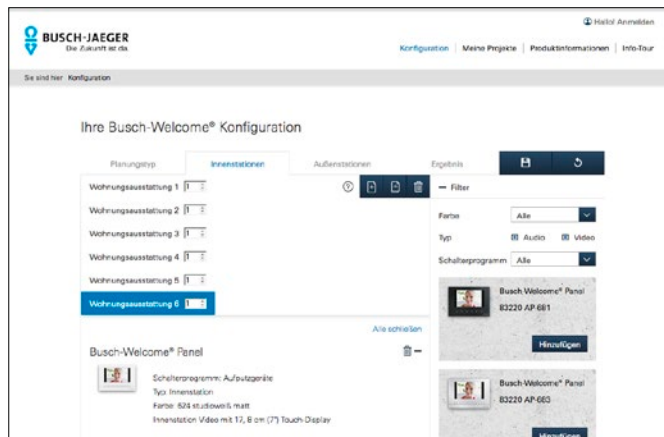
Hallo! Anmelden

BUSCH-JAEGER
Die Zukunft ist da.

Konfiguration | Meine Projekte | Produktinformationen | Info-Tour

Sie sind hier: Konfiguration

Ihre Busch-Welcome® Konfiguration

Planungstyp | Innenstationen | Außenstationen | Ergebnis

Wohnungsausstattung 1 1
Wohnungsausstattung 2 1
Wohnungsausstattung 3 1
Wohnungsausstattung 4 1
Wohnungsausstattung 5 1
Wohnungsausstattung 6 1

Alle schließen

Busch-Welcome® Panel

Schalterprogramm: Aufputzgeräte
Typ: Innenstation
Farbe: 824 studioweiß matt
Innenstation Video mit 17, 8 cm (7") Touch-Display

− Filter

Farbe Alle
Typ Audio Video
Schalterprogramm Alle

Busch-Welcome® Panel
83220 AP-661
Hinzufügen

Busch-Welcome® Panel
83220 AP-663
Hinzufügen